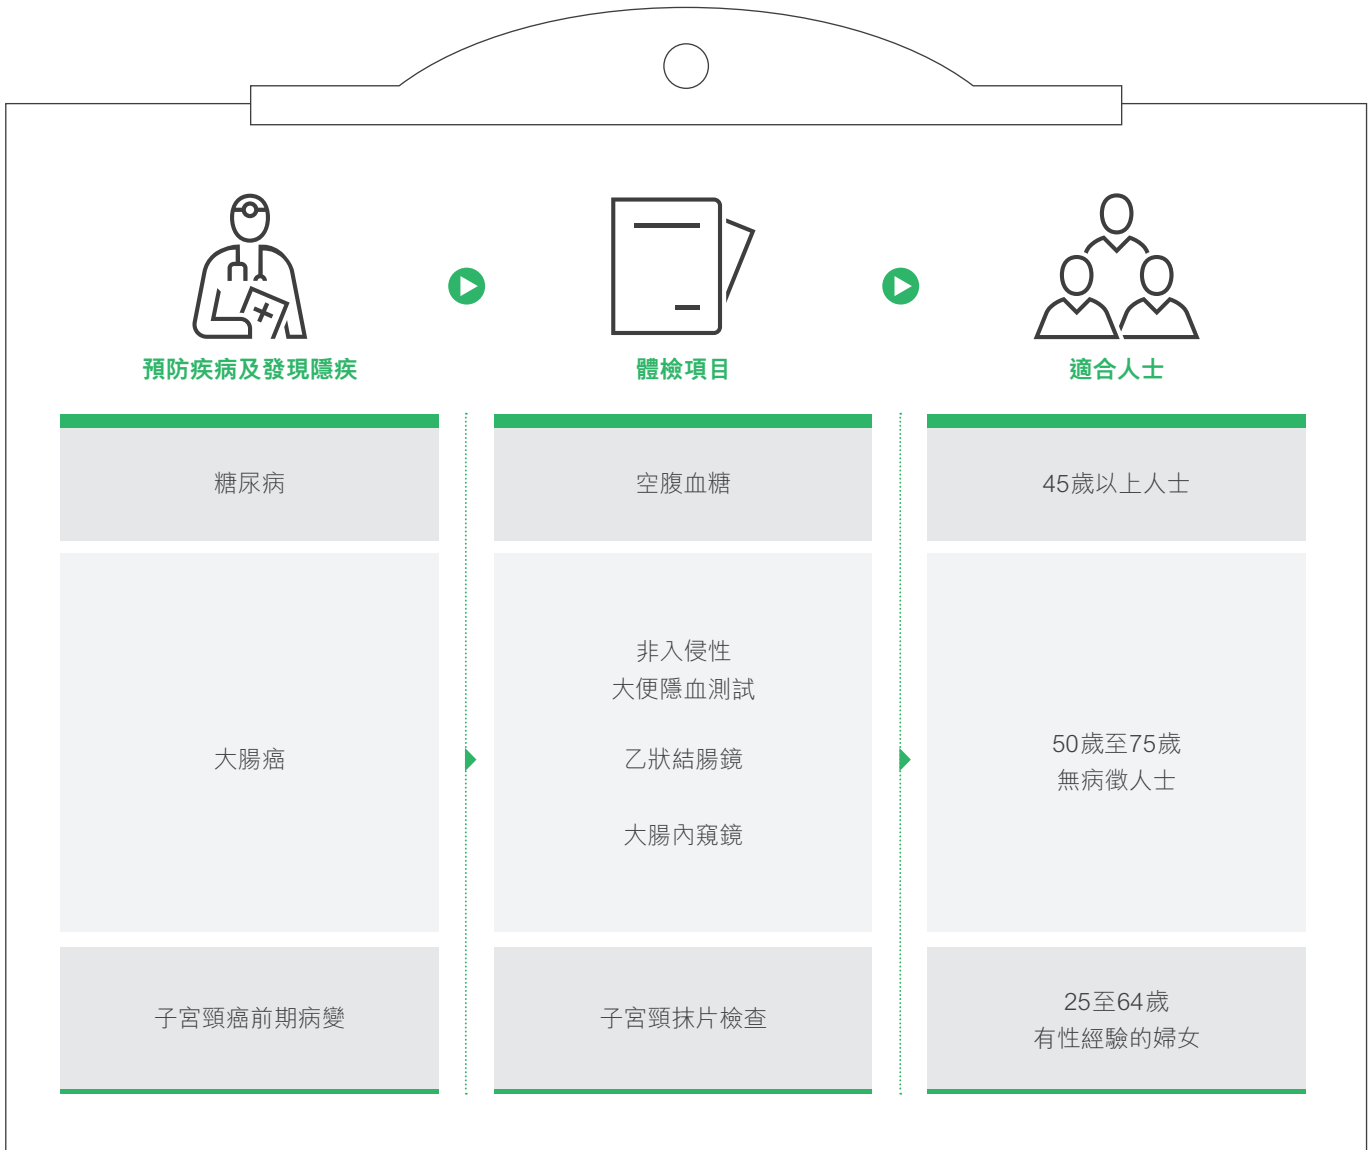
預防疾病及發現隱疾

體檢項目

適合人士

| 預防疾病及發現隱疾 | 體檢項目 | 適合人士 |
|---|---|---|
| 糖尿病 | 空腹血糖 | 45歲以上人士 |
| 大腸癌 | 非入侵性 大便隱血測試<br>乙狀結腸鏡<br>大腸內窺鏡 | 50歲至75歲 無病徵人士 |
| 子宮頸癌前期病變 | 子宮頸抹片檢查 | 25至64歲 有性經驗的婦女 |